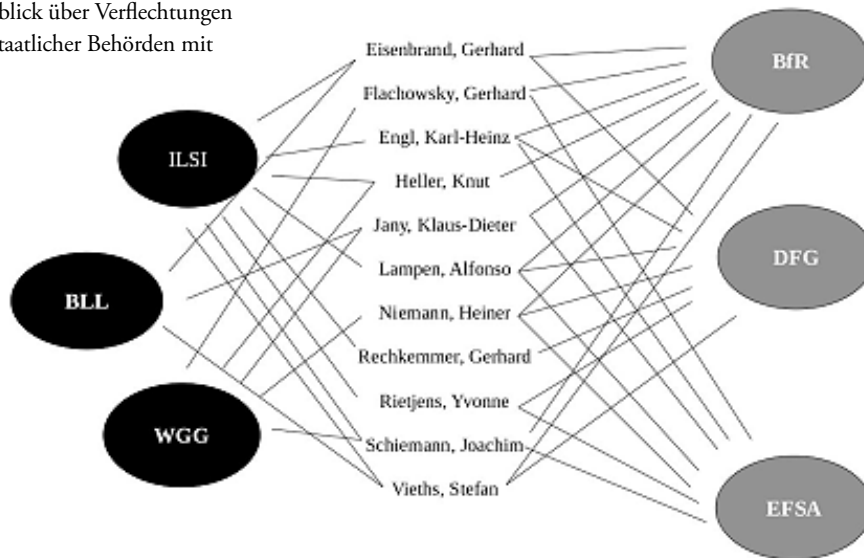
blick über Verflechtungen
taatlicher Behörden mit

Eisenbrand, Gerhard
Flachowsky, Gerhard
Engl, Karl-Heinz
Heller, Knut
Jany, Klaus-Dieter
Lampen, Alfonso
Niemann, Heiner
Rechkemmer, Gerhard
Rietjens, Yvonne
Schiemann, Joachim
Vieths, Stefan

ILSI
BLL
WGG

BfR
DFG
EFSA